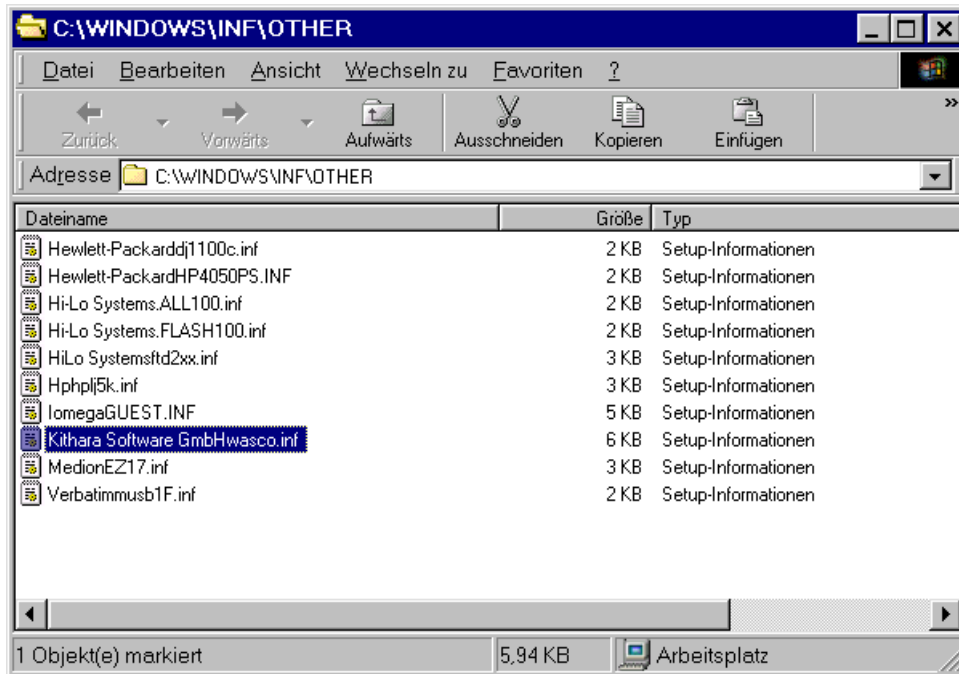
C:\WINDOWS\INF\OTHER

Datei Bearbeiten Ansicht Wechseln zu Favoriten ?

Zurück Vorwärts Aufwärts Ausschneiden Kopieren Einfügen

Adresse C:\WINDOWS\INF\OTHER

| Dateiname | Größe | Typ |
|---|---|---|
| Hewlett-Packarddj1100c.inf | 2 KB | Setup-Informationen |
| Hewlett-PackardHP4050PS.INF | 2 KB | Setup-Informationen |
| Hi-Lo Systems.ALL100.inf | 2 KB | Setup-Informationen |
| Hi-Lo Systems.FLASH100.inf | 2 KB | Setup-Informationen |
| HiLo Systemsftd2xx.inf | 3 KB | Setup-Informationen |
| Hphplj5k.inf | 3 KB | Setup-Informationen |
| IomegaGUEST.INF | 5 KB | Setup-Informationen |
| Kithara Software GmbHwasco.inf | 6 KB | Setup-Informationen |
| MedionEZ17.inf | 3 KB | Setup-Informationen |
| Verbatimmusb1F.inf | 2 KB | Setup-Informationen |

1 Objekt(e) markiert 5,94 KB Arbeitsplatz